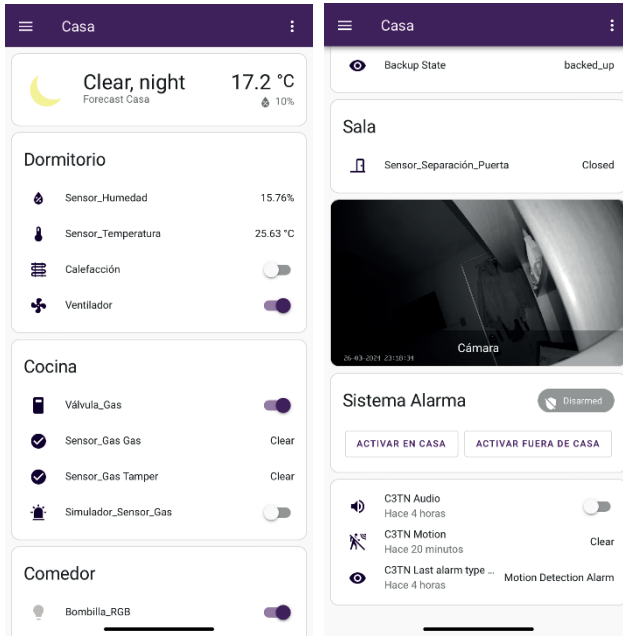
Casa

Clear, night
Forecast Casa
17.2 °C
10%

Dormitorio

Sensor_Humedad 15.76%

Sensor_Temperatura 25.63 °C

Calefacción

Ventilador

Cocina

Válvula_Gas

Sensor_Gas Gas Clear

Sensor_Gas Tamper Clear

Simulador_Sensor_Gas

Comedor

Bombilla_RGB

Casa

Backup State backed_up

Sala

Sensor_Separación_Puerta Closed

26-03-2021 23:10:34
Cámara

Sistema Alarma
Disarmed

ACTIVAR EN CASA
ACTIVAR FUERA DE CASA

C3TN Audio
Hace 4 horas

C3TN Motion
Hace 20 minutos
Clear

C3TN Last alarm type ...
Hace 4 horas
Motion Detection Alarm